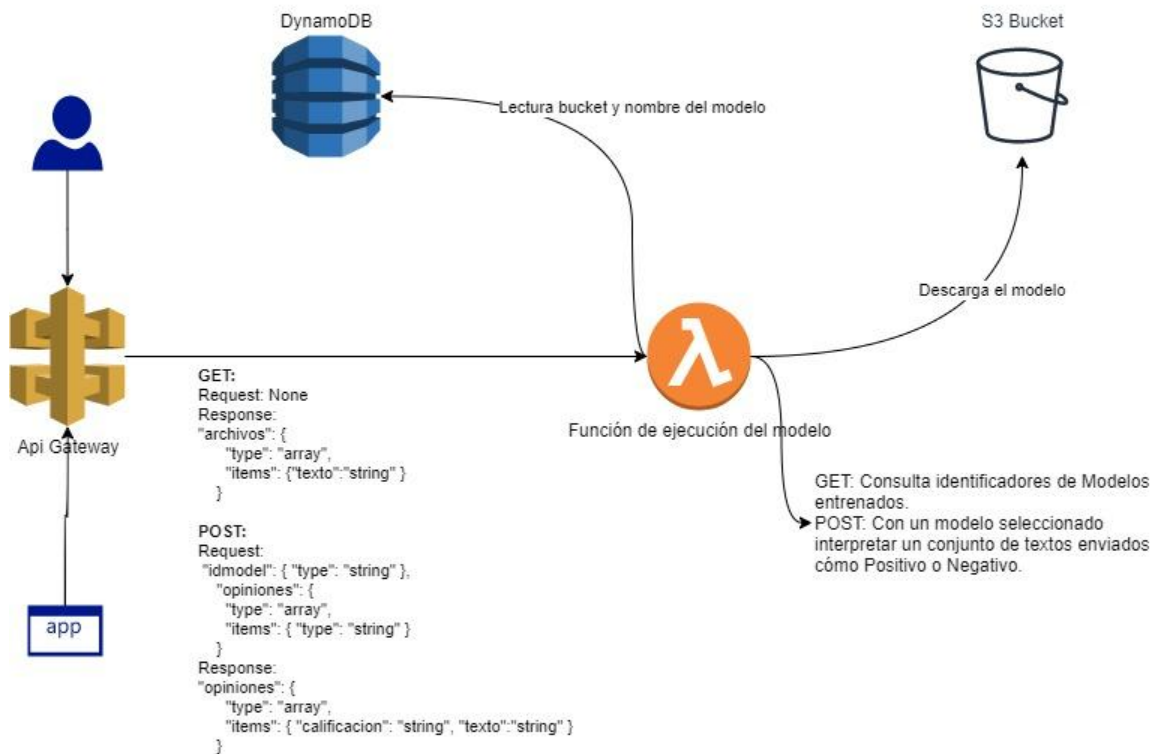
DynamoDB

S3 Bucket

Lectura bucket y nombre del modelo

Descarga el modelo

Api Gateway

Función de ejecución del modelo

app

GET:
Request: None
Response:
"archivos": {
"type": "array",
"items": {"texto":"string" }
}

POST:
Request:
"idmodel": { "type": "string" },
"opiniones": {
"type": "array",
"items": { "type": "string" }
}
Response:
"opiniones": {
"type": "array",
"items": { "calificacion": "string", "texto":"string" }
}

GET: Consulta identificadores de Modelos entrenados.
POST: Con un modelo seleccionado interpretar un conjunto de textos enviados cómo Positivo o Negativo.